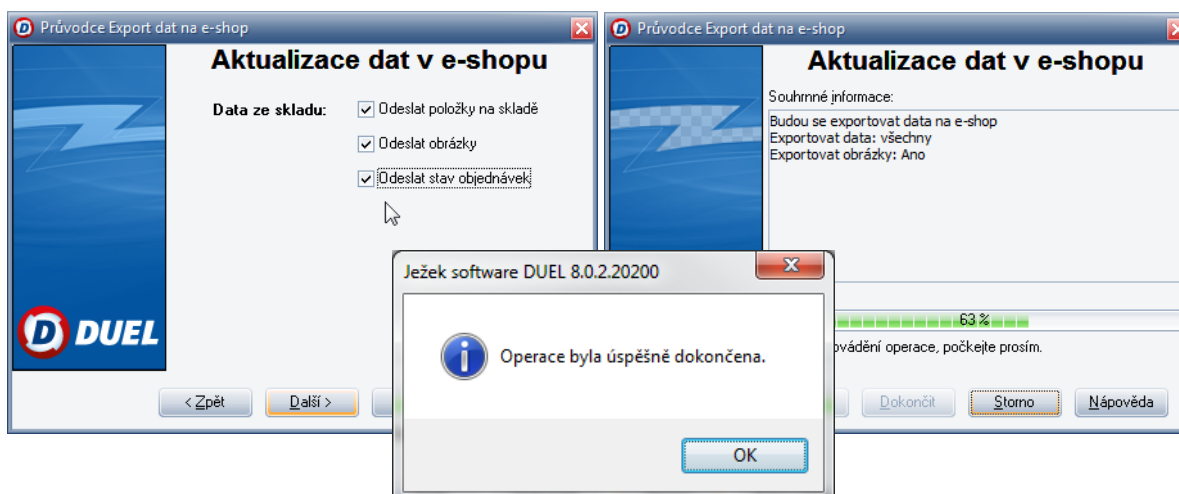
Průvodce Export dat na e-shop

Aktualizace dat v e-shopu

Data ze skladu:

Odeslat položky na skladě

Odeslat obrázky

Odeslat stav objednávek

DUEL

< Zpět

Další >

Průvodce Export dat na e-shop

Aktualizace dat v e-shopu

Souhrnné informace:

Budou se exportovat data na e-shop
Exportovat data: všechny
Exportovat obrázky: Ano

63 %

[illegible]provádění operace, počkejte prosím.

Dokončit

Storno

Nápověda

Ježek software DUEL 8.0.2.20200

Operace byla úspěšně dokončena.

OK